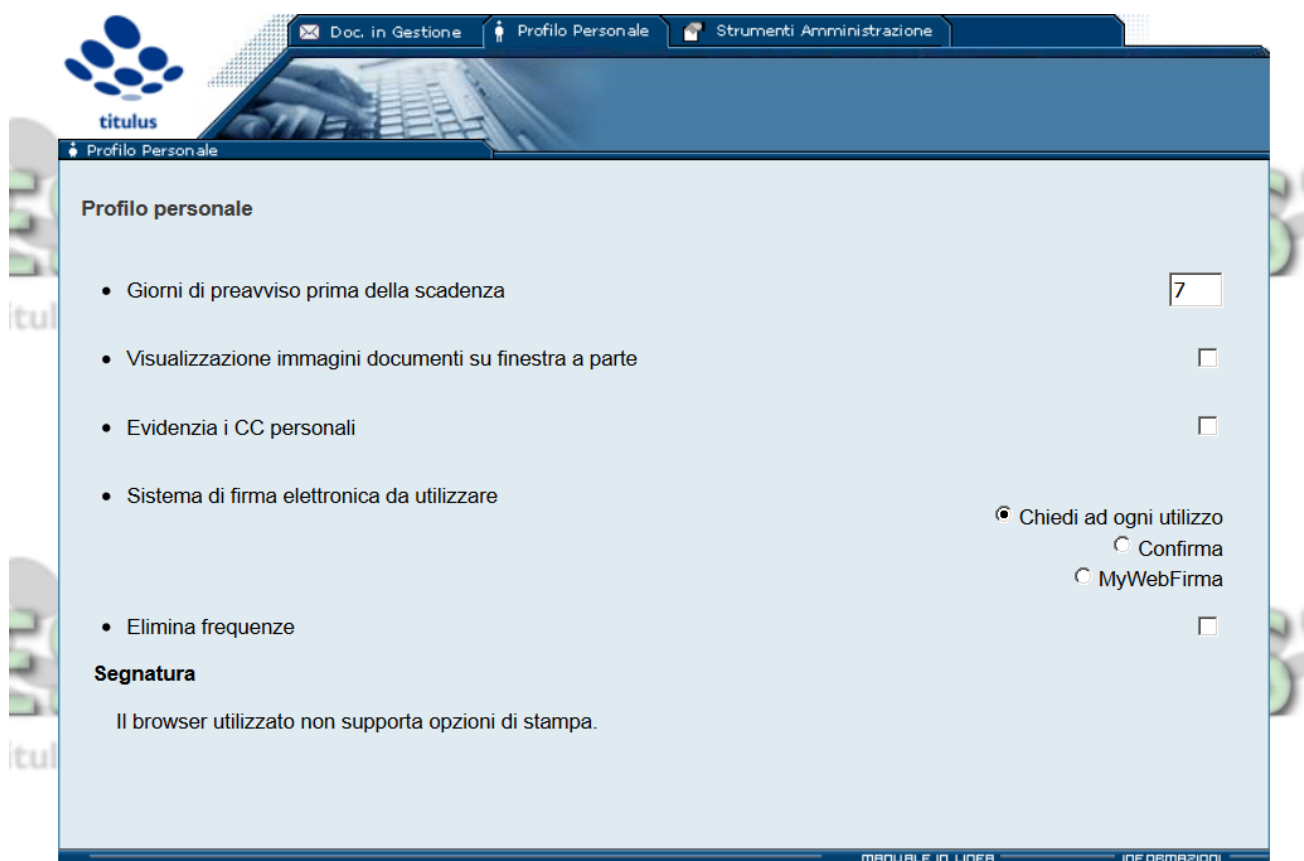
titulus

Doc. in Gestione

Profilo Personale

Strumenti Amministrazione

Profilo Personale

Profilo personale

- Giorni di preavviso prima della scadenza 7
- Visualizzazione immagini documenti su finestra a parte
- Evidenzia i CC personali
- Sistema di firma elettronica da utilizzare

Chiedi ad ogni utilizzo
Confirma
MyWebFirma

- Elimina frequenze

Segnatura

Il browser utilizzato non supporta opzioni di stampa.

MANUALE IN LINEA

INFORMAZIONI